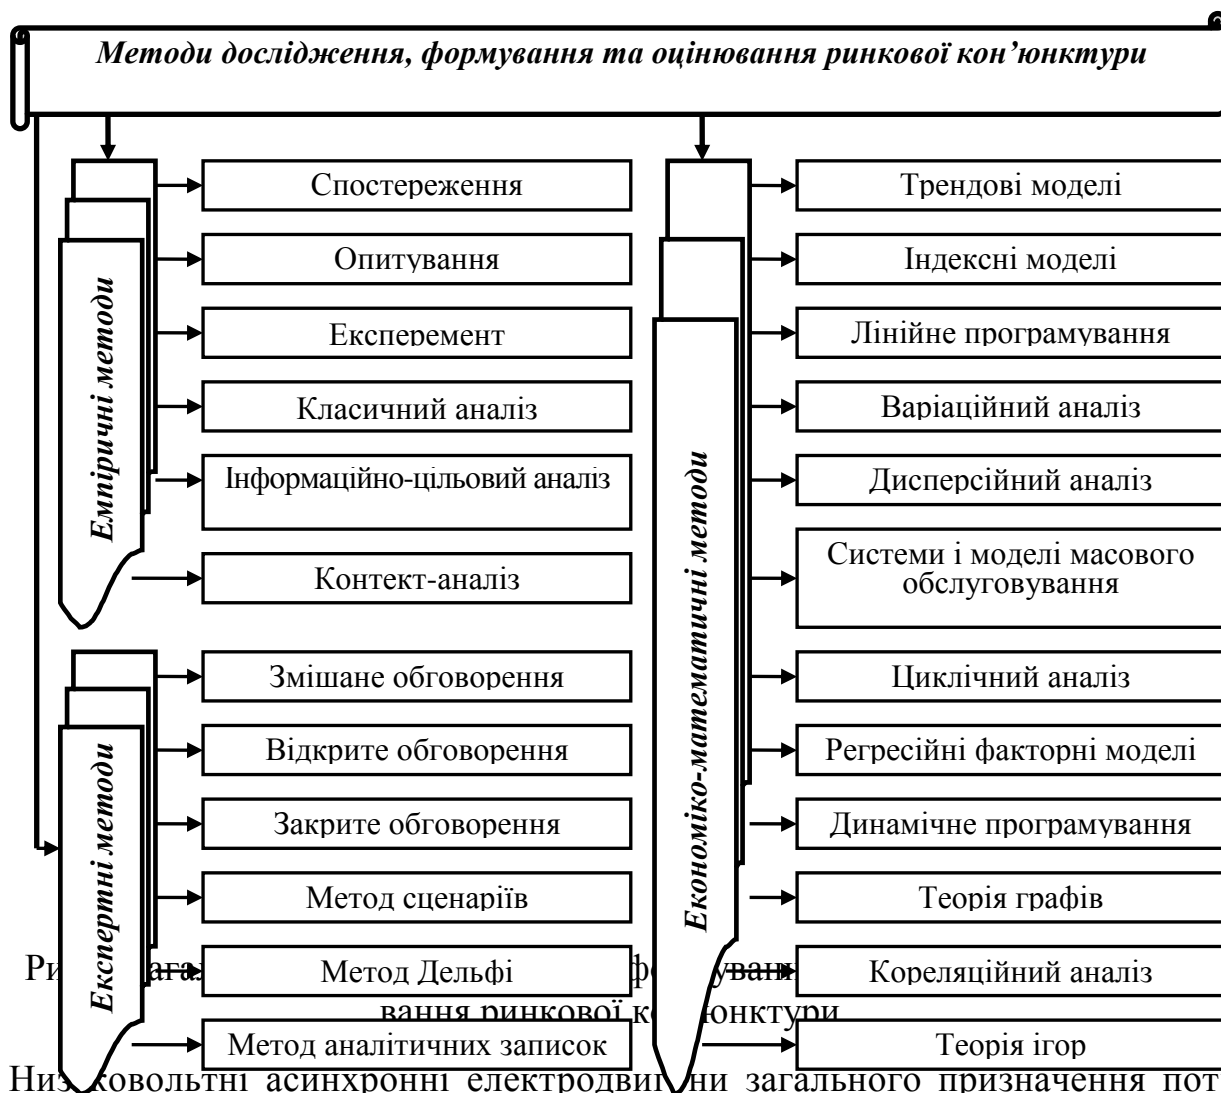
Методи дослідження, формування та оцінювання ринкової кон'юнктури

Емпіричні методи

Спостереження

Опитування

Експеремент

Класичний аналіз

Інформаційно-цільовий аналіз

Контект-аналіз

Експертні методи

Змішане обговорення

Відкрите обговорення

Закрите обговорення

Метод сценаріїв

Метод Дельфі

Метод аналітичних записок

Економіко-математичні методи

Трендові моделі

Індексні моделі

Лінійне програмування

Варіаційний аналіз

Дисперсійний аналіз

Системи і моделі масового обслуговування

Циклічний аналіз

Регресійні факторні моделі

Динамічне програмування

Теорія графів

Кореляційний аналіз

Теорія ігор

Ри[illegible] зага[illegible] фо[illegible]ування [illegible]вання ринкової к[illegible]онктури

Низ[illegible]ковольтні асинхронні електродви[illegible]ни загального призначення пот